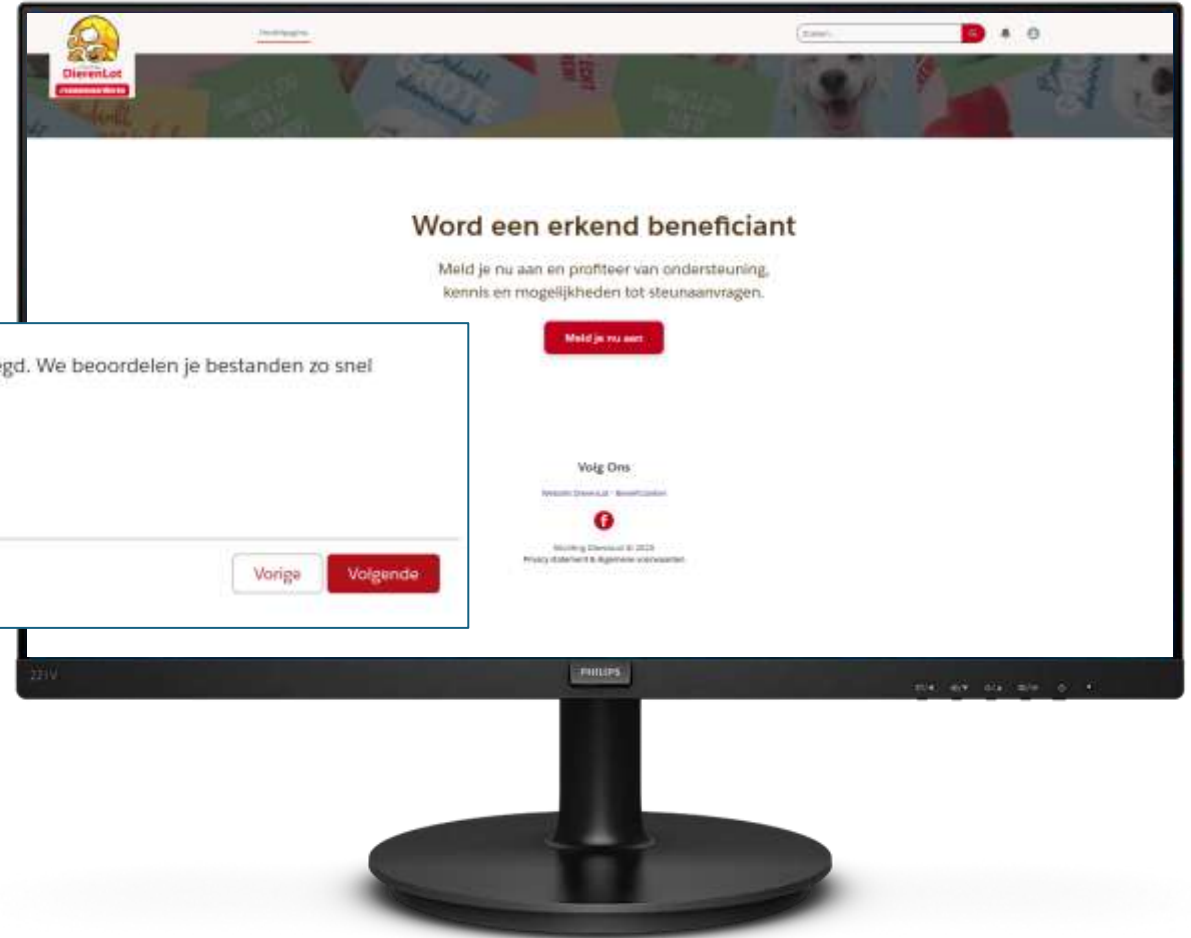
DierenLot

Startpagina

Zoeken...

Word een erkend beneficiant

Meld je nu aan en profiteer van ondersteuning, kennis en mogelijkheden tot steunaanvragen.

Meld je nu aan

Volg Ons

Website DierenLot · Beneficianten

Stichting DierenLot © 2025
Privacy statement & Algemene voorwaarden

egd. We beoordelen je bestanden zo snel

Vorige

Volgende

PHILIPS

221V